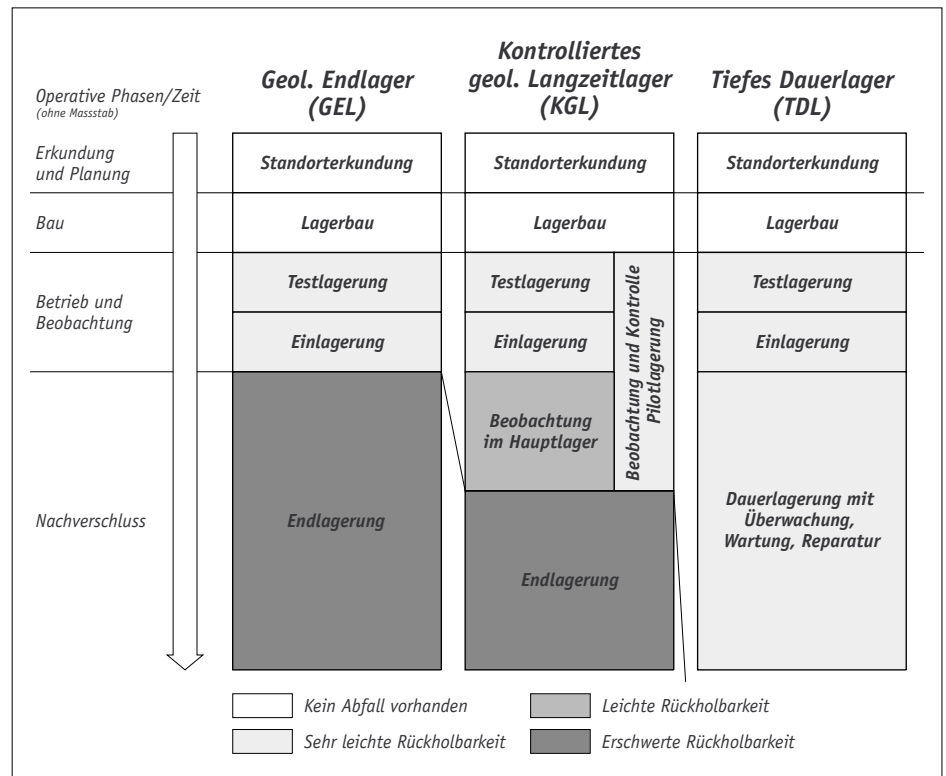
Operative Phasen/Zeit
(ohne Massstab)

Geol. Endlager (GEL)

Kontrolliertes geol. Langzeitlager (KGL)

Tiefes Dauerlager (TDL)

Erkundung und Planung

Standorterkundung

Standorterkundung

Standorterkundung

Bau

Lagerbau

Lagerbau

Lagerbau

Betrieb und Beobachtung

Testlagerung

Testlagerung

Testlagerung

Einlagerung

Einlagerung

Einlagerung

Beobachtung und Kontrolle Pilotlagerung

Nachverschluss

Endlagerung

Beobachtung im Hauptlager

Endlagerung

Dauerlagerung mit Überwachung, Wartung, Reparatur

Kein Abfall vorhanden

Leichte Rückholbarkeit

Sehr leichte Rückholbarkeit

Erschwerte Rückholbarkeit